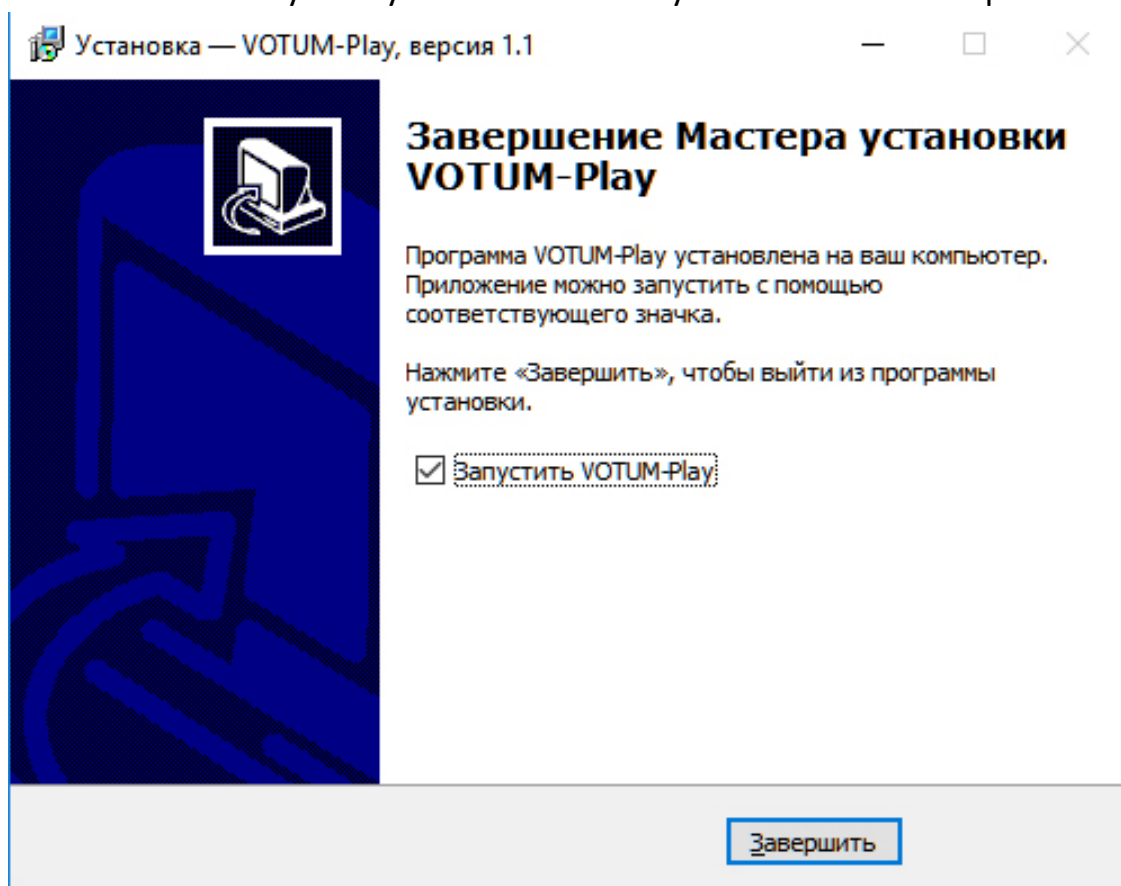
Установка — VOTUM-Play, версия 1.1

Завершение Мастера установки VOTUM-Play

Программа VOTUM-Play установлена на ваш компьютер. Приложение можно запустить с помощью соответствующего значка.

Нажмите «Завершить», чтобы выйти из программы установки.

☑ Запустить VOTUM-Play

Завершить